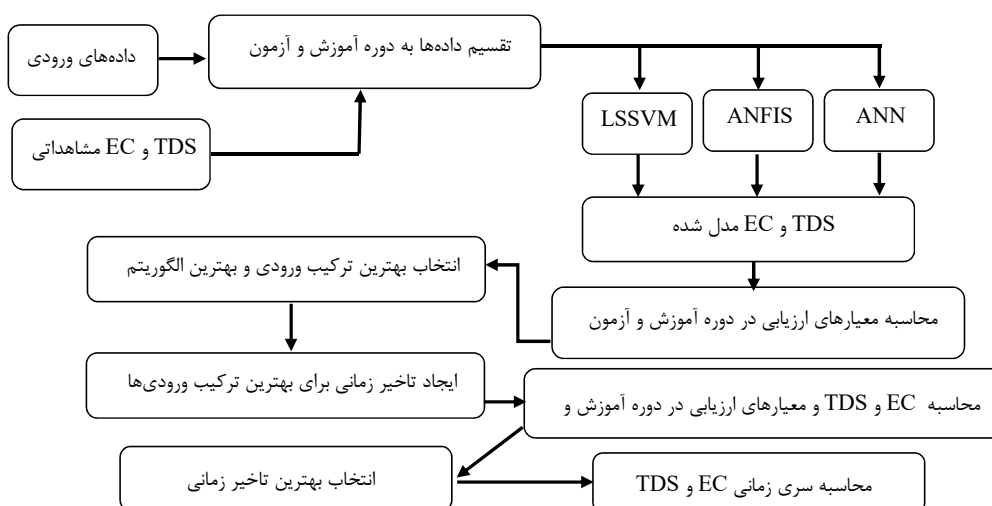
داده‌های ورودی

تقسیم داده‌ها به دوره آموزش و آزمون

TDS و EC مشاهداتی

LSSVM

ANFIS

ANN

TDS و EC مدل شده

انتخاب بهترین ترکیب ورودی و بهترین الگوریتم

محاسبه معیارهای ارزیابی در دوره آموزش و آزمون

ایجاد تاخیر زمانی برای بهترین ترکیب ورودی‌ها

محاسبه EC و TDS و معیارهای ارزیابی در دوره آموزش و

انتخاب بهترین تاخیر زمانی

محاسبه سری زمانی EC و TDS